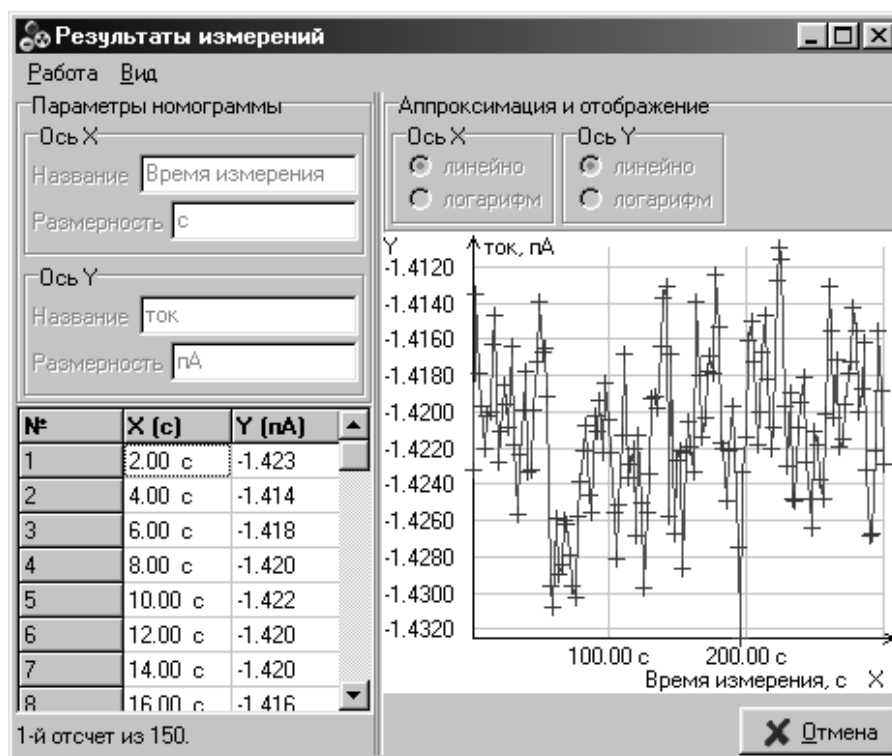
Результаты измерений

Работа Вид

Параметры номограммы

Ось X

Название Время измерения

Размерность с

Ось Y

Название ток

Размерность пА

| № | X (с) | Y (пА) |
|---|---|---|
| 1 | 2.00 с | -1.423 |
| 2 | 4.00 с | -1.414 |
| 3 | 6.00 с | -1.418 |
| 4 | 8.00 с | -1.420 |
| 5 | 10.00 с | -1.422 |
| 6 | 12.00 с | -1.420 |
| 7 | 14.00 с | -1.420 |
| 8 | 16.00 с | -1.416 |

1-й отсчет из 150.

Аппроксимация и отображение

Ось X

линейно

логарифм

Ось Y

линейно

логарифм

Y ток, пА

-1.4120
-1.4140
-1.4160
-1.4180
-1.4200
-1.4220
-1.4240
-1.4260
-1.4280
-1.4300
-1.4320

100.00 с 200.00 с

Время измерения, с X

Отмена